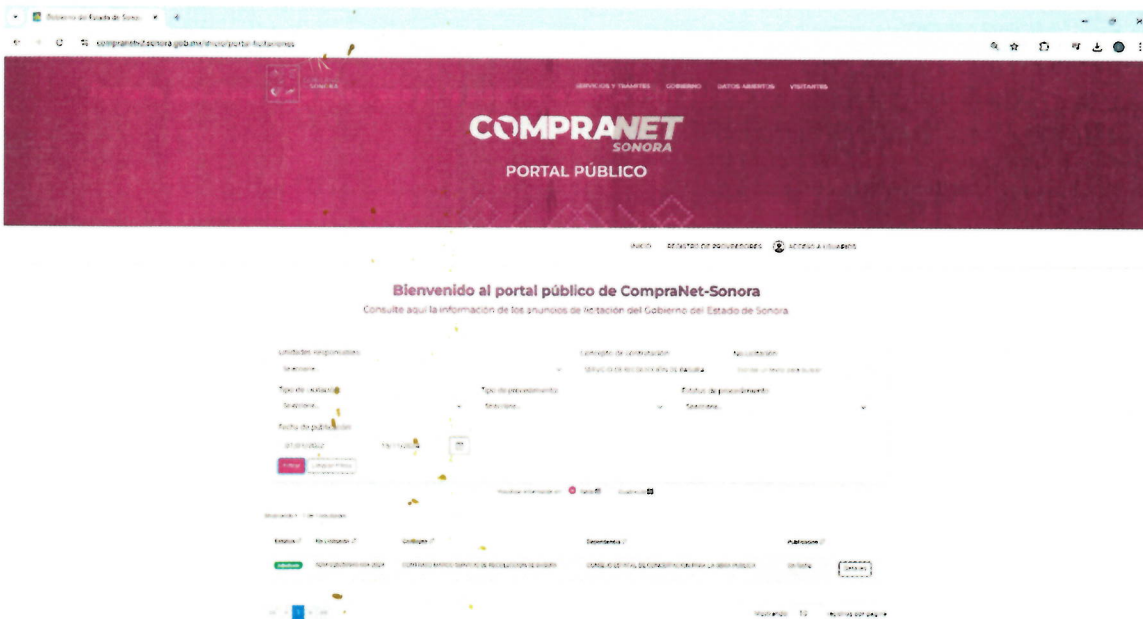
Gobierno del Estado de Sonora

compranet.sonora.gob.mx/inicio/portal-licitaciones

SONORA

SERVICIOS Y TRÁMITES GOBIERNO DATOS ABIERTOS VISITANTES

COMPRANET SONORA

PORTAL PÚBLICO

INICIO REGISTRO DE PROVEEDORES ACCESO A USUARIOS

Bienvenido al portal público de CompraNet-Sonora

Consulte aquí la información de los anuncios de licitación del Gobierno del Estado de Sonora

Unidades responsables

Seleccione

Concepto de contratación

SERVICIO DE RECOLECCIÓN DE BASURA

No. Licitación

Tipo de licitación

Seleccione

Tipo de procedimiento

Seleccione

Estatus de procedimiento

Seleccione

Fecha de publicación

01/01/2022

Filtrar Limpiar Filtros

Mostrar información en: Tabla Cuadrícula

Estatus No. Licitación Concepto Dependencia Publicación

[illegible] CONTRATO MARCO SERVICIO DE RECOLECCIÓN DE BASURA CONSEJO ESTATAL DE CONCERTACIÓN PARA LA OBRA PÚBLICA Sin fecha Detalles

Mostrando 10 registros por página